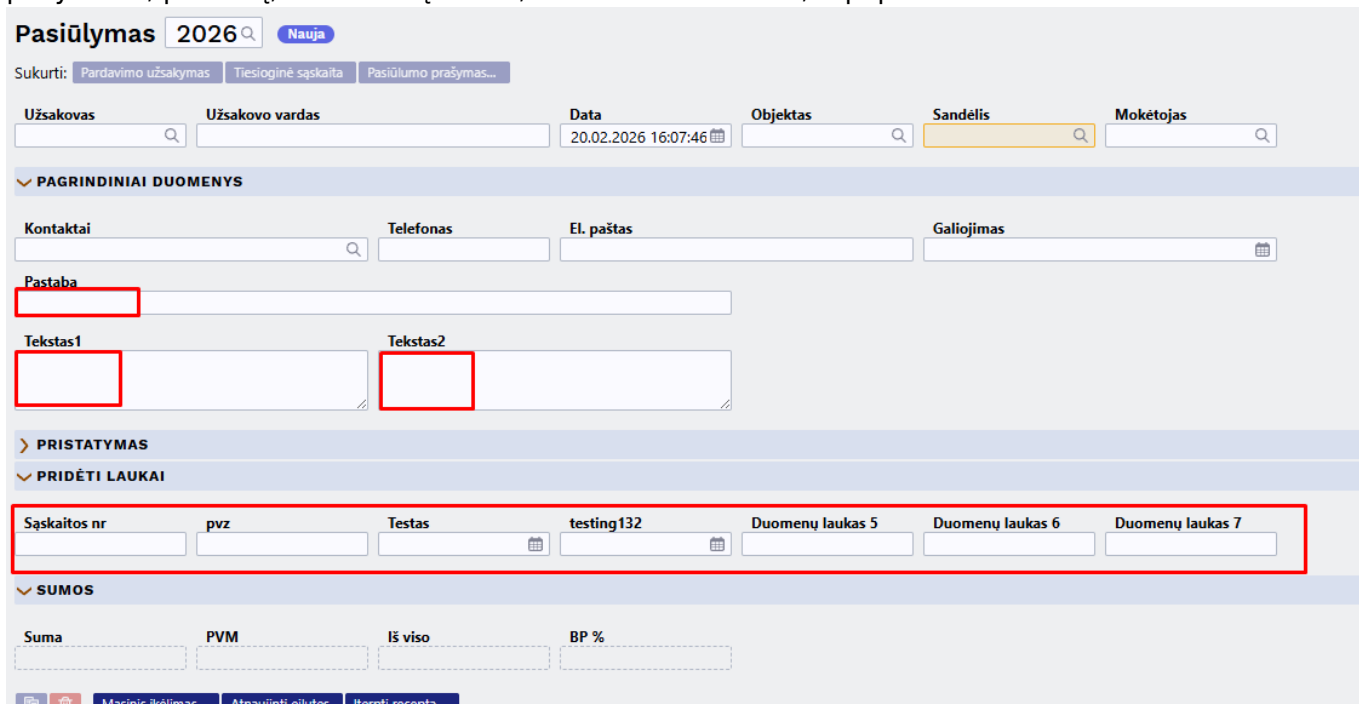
Pasiūlymas 2026 Nauja

Sukurti: Pardavimo užsakymas Tiesioginė sąskaita Pasiūlumo prašymas...

Užsakovas
Užsakovo vardas
Data
20.02.2026 16:07:46
Objektas
Sandėlis
Mokėtojas

PAGRINDINIAI DUOMENYS

Kontaktai
Telefonas
El. paštas
Galiojimas

Pastaba

Tekstas1
Tekstas2

PRISTATYMAS

PRIDĖTI LAUKAI

Sąskaitos nr
pvz
Testas
testing132
Duomenų laukas 5
Duomenų laukas 6
Duomenų laukas 7

SUMOS

Suma
PVM
Iš viso
BP %

Masinis įkėlimas... Atnaujinti eilutes Įterpti receptą...